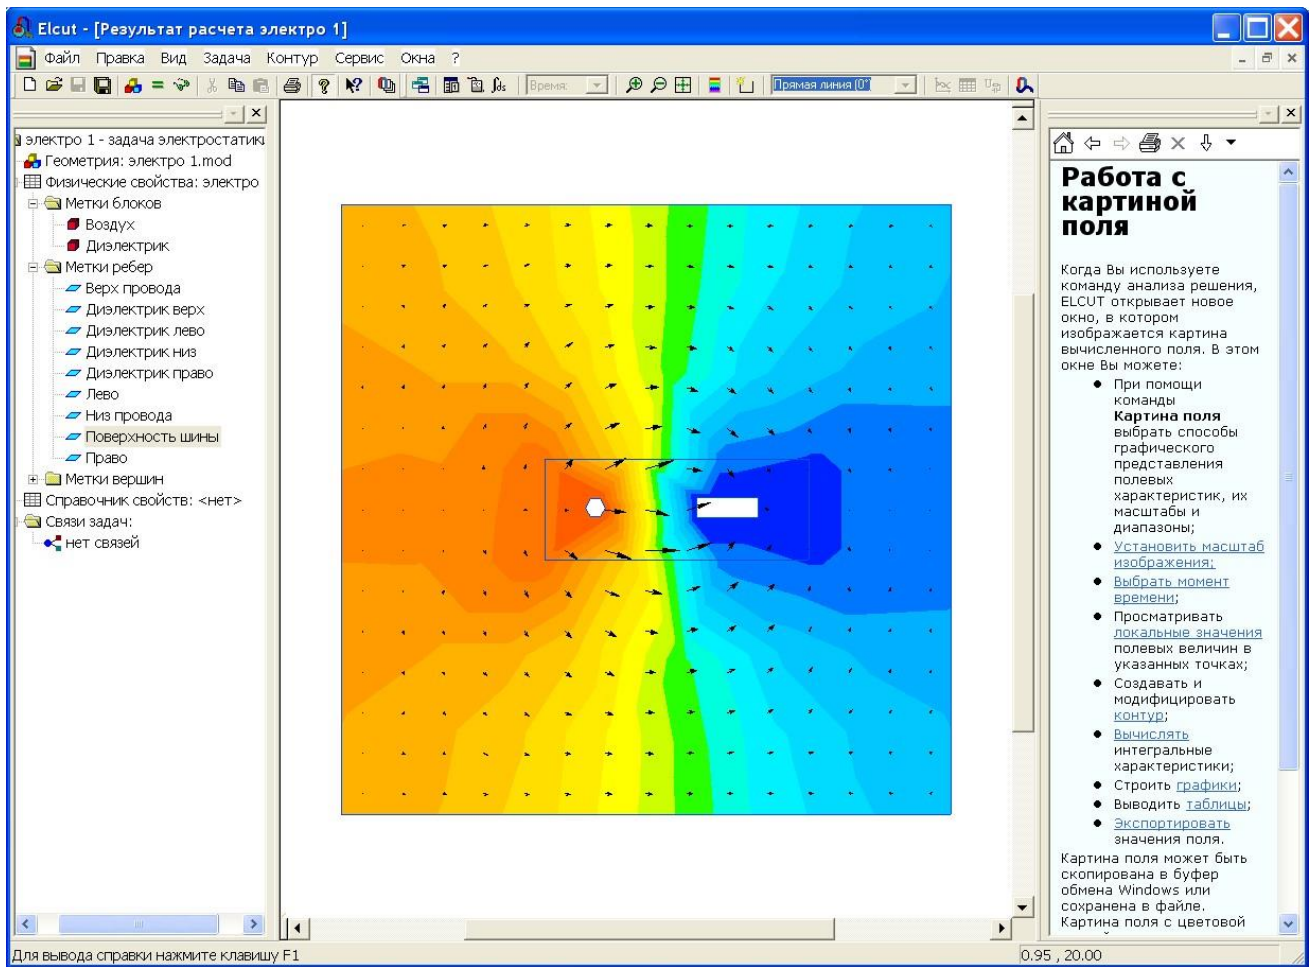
Elcut - [Результат расчета электро 1]

Файл Правка Вид Задача Контур Сервис Окна ?

Время:

Прямая линия (0°

электро 1 - задача электростатик
Геометрия: электро 1.mod
Физические свойства: электро
Метки блоков
Воздух
Диэлектрик
Метки ребер
Верх провода
Диэлектрик верх
Диэлектрик лево
Диэлектрик низ
Диэлектрик право
Лево
Низ провода
Поверхность шины
Право
Метки вершин
Справочник свойств: <нет>
Связи задач:
нет связей

Работа с картиной поля

Когда Вы используете команду анализа решения, ELCUT открывает новое окно, в котором изображается картина вычисленного поля. В этом окне Вы можете:

- При помощи команды **Картина поля** выбрать способы графического представления полевых характеристик, их масштабы и диапазоны;
- Установить масштаб изображения;
- Выбрать момент времени;
- Просматривать локальные значения полевых величин в указанных точках;
- Создавать и модифицировать контур;
- Вычислять интегральные характеристики;
- Строить графики;
- Выводить таблицы;
- Экспортировать значения поля.

Картина поля может быть скопирована в буфер обмена Windows или сохранена в файле. Картина поля с цветовой

Для вывода справки нажмите клавишу F1

0.95 , 20.00